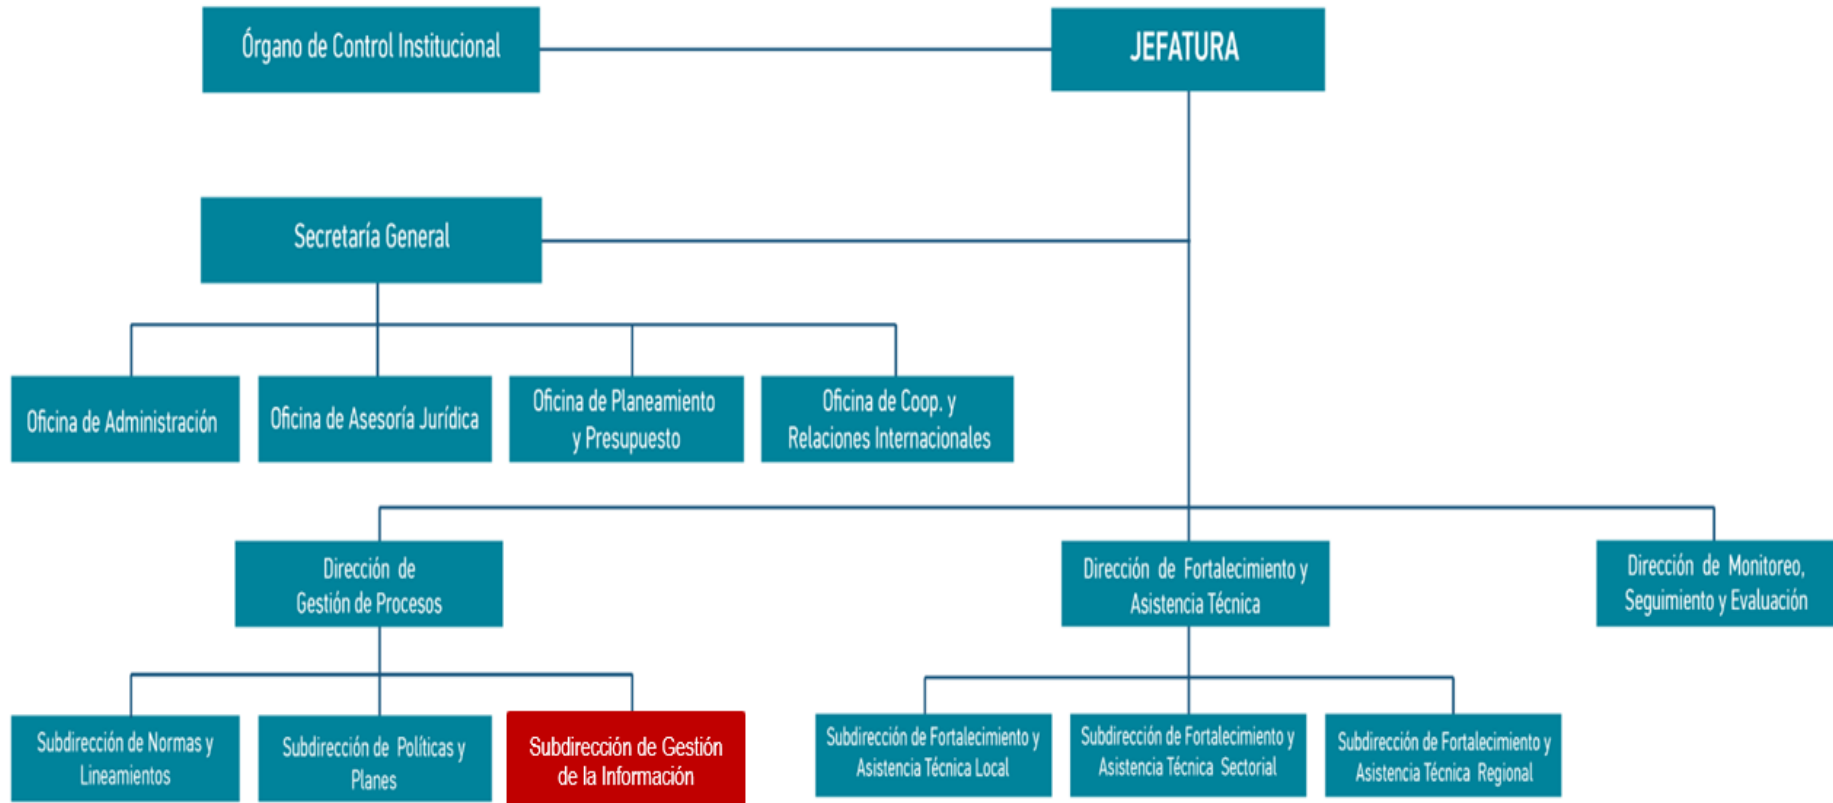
Órgano de Control Institucional

JEFATURA

Secretaría General

Oficina de Administración

Oficina de Asesoría Jurídica

Oficina de Planeamiento y Presupuesto

Oficina de Coop. y Relaciones Internacionales

Dirección de Gestión de Procesos

Dirección de Fortalecimiento y Asistencia Técnica

Dirección de Monitoreo, Seguimiento y Evaluación

Subdirección de Normas y Lineamientos

Subdirección de Políticas y Planes

Subdirección de Gestión de la Información

Subdirección de Fortalecimiento y Asistencia Técnica Local

Subdirección de Fortalecimiento y Asistencia Técnica Sectorial

Subdirección de Fortalecimiento y Asistencia Técnica Regional